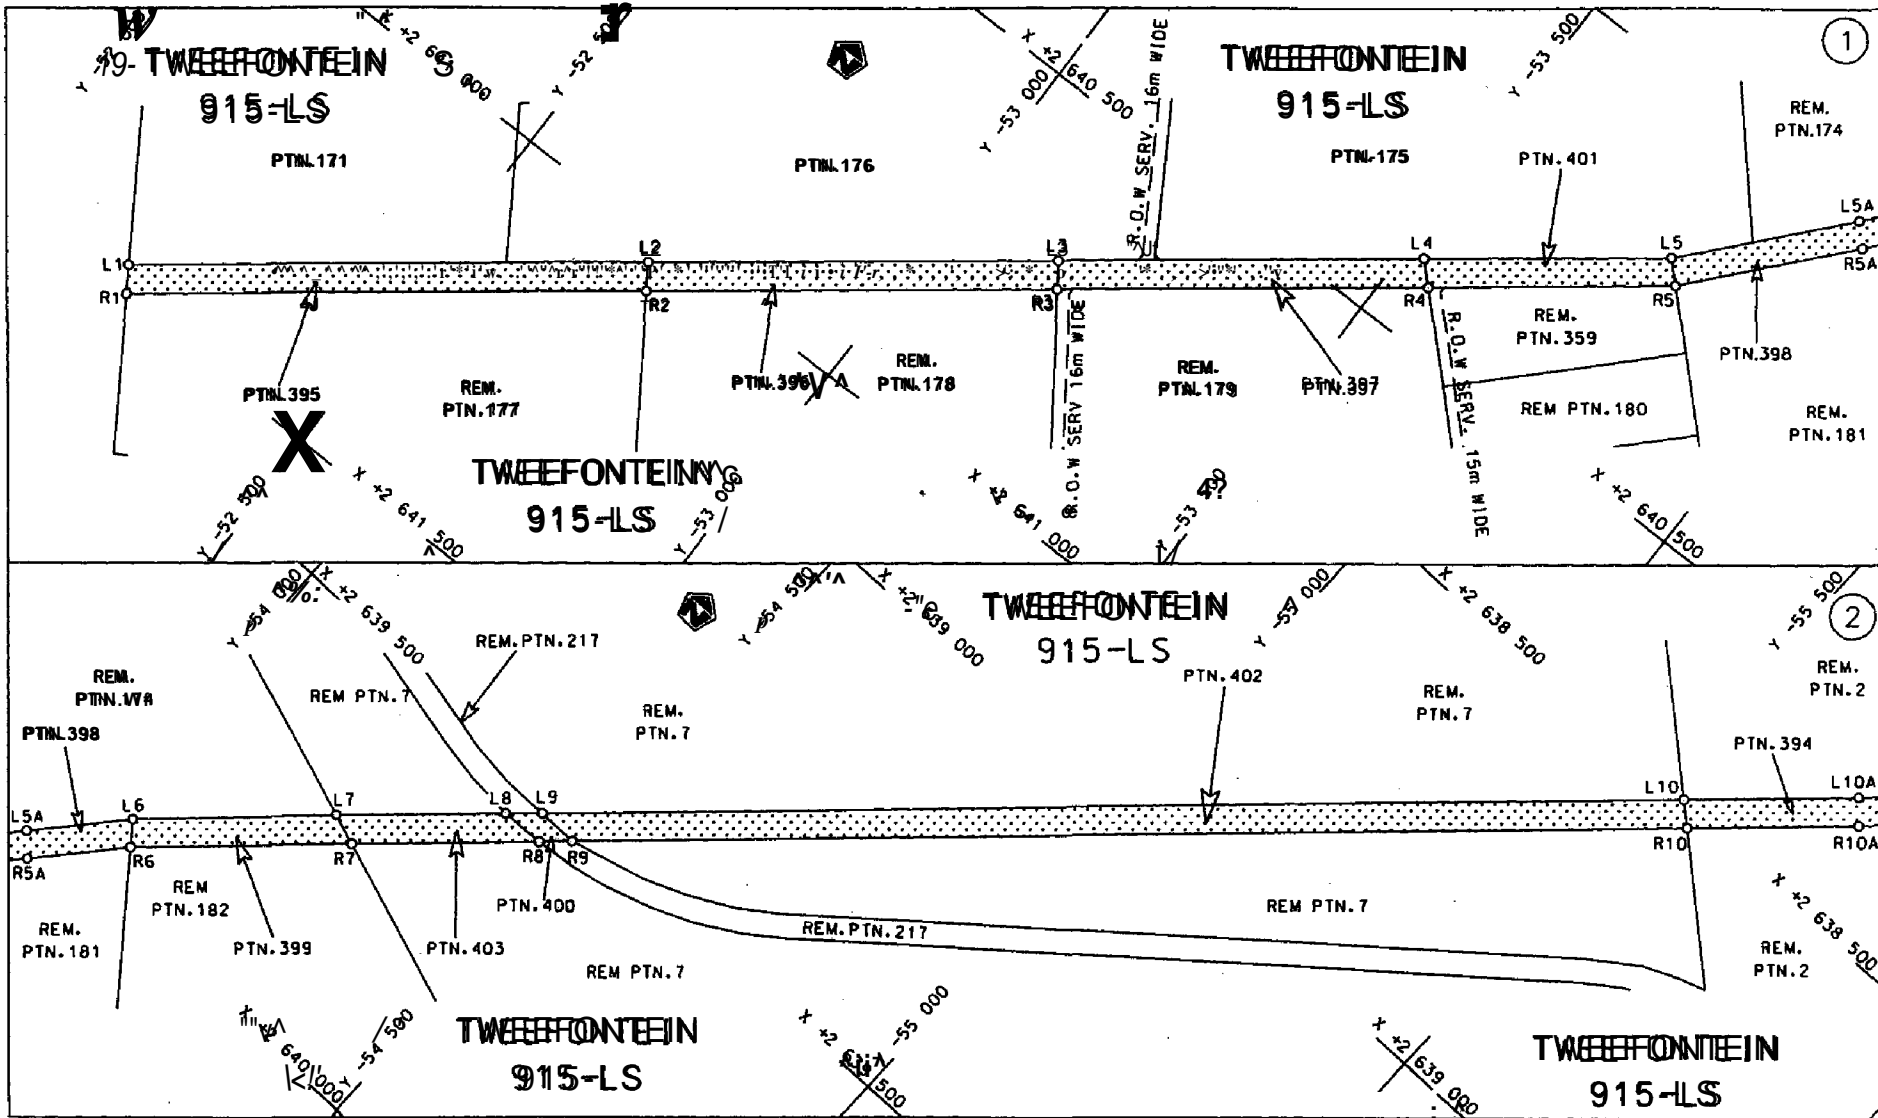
TWEEFONTEIN
915-LS
PTN.171
Y -52 500
X +2 641 000
PTN.176
Y -53 000
X +2 640 500
R.O.W SERV. 16m WIDE
TWEEFONTEIN
915-LS
PTN.175
Y -53 500
PTN.401
REM.
PTN.174
1
L1
R1
L2
R2
L3
R3
L4
R4
L5
R5
L5A
R5A
PTN.395
REM.
PTN.177
PTN.396
REM.
PTN.178
R.O.W SERV 16m WIDE
REM.
PTN.179
PTN.397
R.O.W SERV. 15m WIDE
REM.
PTN.359
REM PTN.180
PTN.398
REM.
PTN.181
X
TWEEFONTEIN
915-LS
Y -52 500
X +2 641 500
Y -53 000
X +2 641 000
Y -53 500
X +2 640 500
Y -54 000
X +2 639 500
REM.PTN.217
Y -54 500
X +2 639 000
TWEEFONTEIN
915-LS
Y -55 000
X +2 638 500
Y -55 500
2
REM.
PTN.178
REM PTN.7
REM.
PTN.7
PTN.402
REM.
PTN.7
REM.
PTN.2
PTN.398
PTN.394
L5A
R5A
L6
R6
L7
R7
L8
R8
L9
R9
L10
R10
L10A
R10A
REM.
PTN.181
REM
PTN.182
PTN.399
PTN.403
PTN.400
REM.PTN.217
REM PTN.7
REM PTN.7
X +2 638 500
REM.
PTN.2
X +2 640 000
Y -54 500
TWEEFONTEIN
915-LS
X +2 639 500
Y -55 000
X +2 639 000
TWEEFONTEIN
915-LS